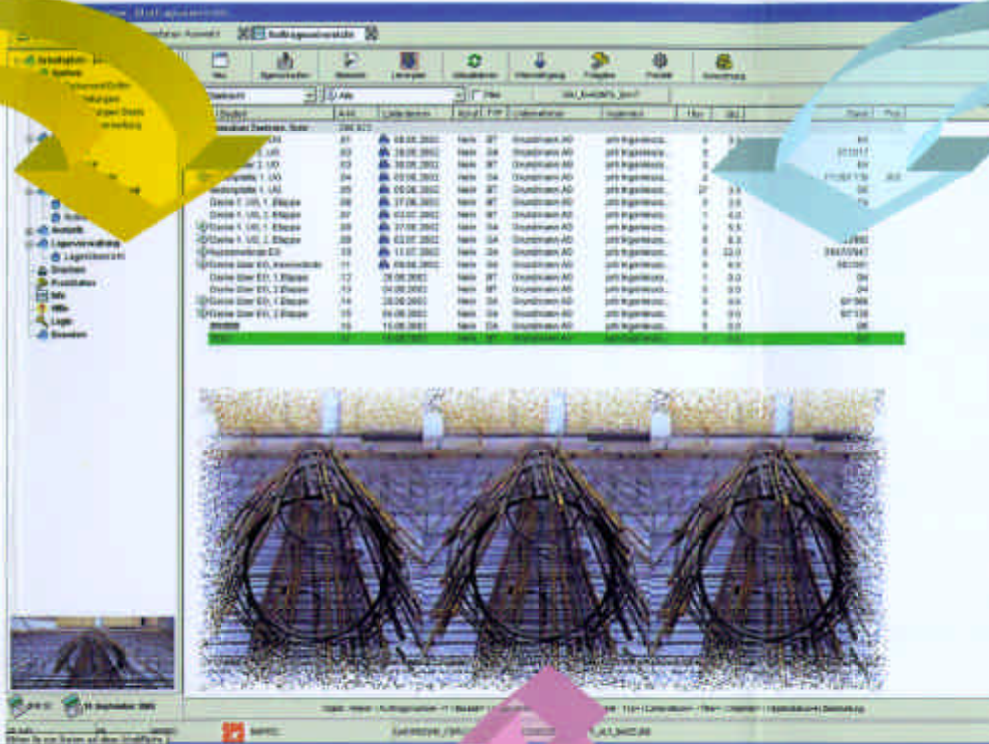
Auftragsverwaltung

Neu
Eigenschaften
Löschen
Neu
Aktualisieren
Lieferfreigabe
Freigabe
Produkt
Auswertung

Grundrisse
Decke 1. UG
Decke 2. UG
Bodenplatte 1. UG
Decke 1. UG, 1. Etappe
Decke 1. UG, 2. Etappe
Decke über EG, 1. Etappe
Decke über EG, 2. Etappe

Grundmann AG
Nein

Lagerverwaltung
Lagerübersicht
Drucken
Positionen
Info
Hilfe
Login
Beenden

19. September 2002